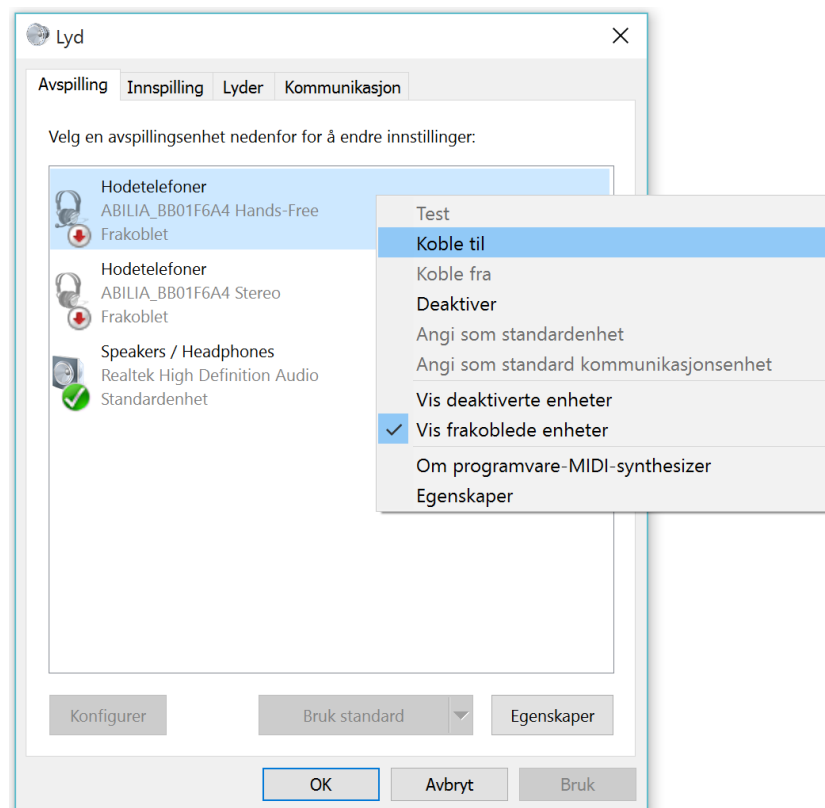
Lyd

Avspilling Innspilling Lyder Kommunikasjon

Velg en avspillingsenhet nedenfor for å endre innstillinger:

Hodetelefoner
ABILIA_BB01F6A4 Hands-Free
Frakoblet

Hodetelefoner
ABILIA_BB01F6A4 Stereo
Frakoblet

Speakers / Headphones
Realtek High Definition Audio
Standardenhet

Test
Koble til
Koble fra
Deaktiver
Angi som standardenhet
Angi som standard kommunikasjonsenhet
Vis deaktiverte enheter
✓ Vis frakoblede enheter
Om programvare-MIDI-synthesizer
Egenskaper

Konfigurer
Bruk standard
Egenskaper

OK
Avbryt
Bruk